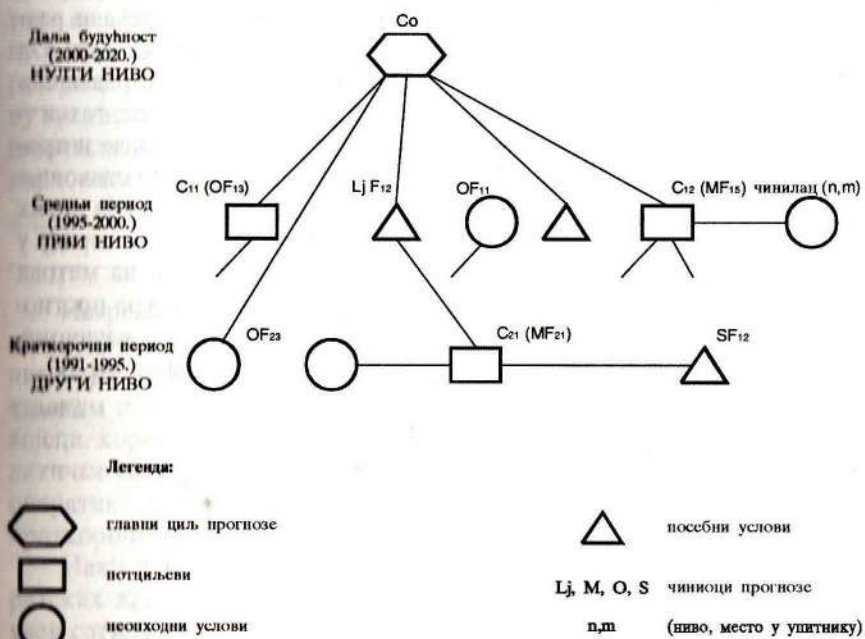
Даља будућност
(2000-2020.)
НУЛТИ НИВО

Co

Средњи период
(1995-2000.)
ПРВИ НИВО

$C_{11}$ ($OF_{13}$)

Lj $F_{12}$

$OF_{11}$

$C_{12}$ ($MF_{15}$) чинилац (n,m)

Краткорочни период
(1991-1995.)
ДРУГИ НИВО

$OF_{23}$

$C_{21}$ ($MF_{21}$)

$SF_{12}$

Легенда:

главни циљ прогнозе

потциљеви

неопходни услови

посебни услови

Lj, M, O, S чиниоци прогнозе

n,m (ниво, место у упитнику)